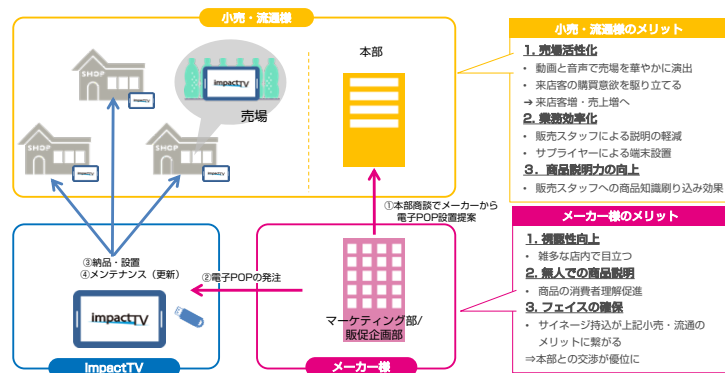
小売・流通様

SHOP

SHOP

SHOP

impactTV

impactTV

impactTV

impactTV

売場

本部

①本部商談でメーカーから電子POP設置提案

③納品・設置
④メンテナンス（更新）

②電子POPの発注

impactTV

ImpactTV

マーケティング部/販促企画部

メーカー様

小売・流通様のメリット

1. 売場活性化
• 動画と音声で売場を華やかに演出
• 来店客の購買意欲を駆り立てる
➔ 来店客増・売上増へ

2. 業務効率化
• 販売スタッフによる説明の軽減
• サプライヤーによる端末設置

3. 商品説明力の向上
• 販売スタッフへの商品知識刷り込み効果

メーカー様のメリット

1. 視認性向上
• 雑多な店内で目立つ

2. 無人での商品説明
• 商品の消費者理解促進

3. フェイスの確保
• サイネージ持込が上記小売・流通のメリットに繋がる
⇒本部との交渉が優位に